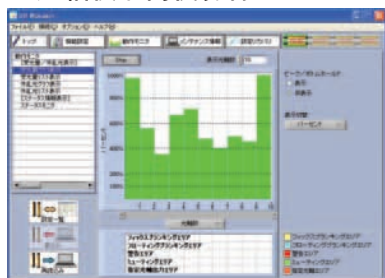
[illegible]

ファイル(F) 表示(V) オプション(O) ヘルプ(H)

トップ | 情報設定 | 動作モニタ | メンテナンス情報 | 設定パラメータ

表示期間 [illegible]

ピーク/ボトムホールド
表示
非表示

表示切替
パーセント

100%
80%
60%
40%
20%
0%

パーセント

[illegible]

フィックスクランキングエリア
フローティングクランキングエリア
警告エリア
ミューティングエリア
指定光軸出力エリア

フィックスクランキングエリア
フローティングクランキングエリア
警告エリア
ミューティングエリア
指定光軸出力エリア